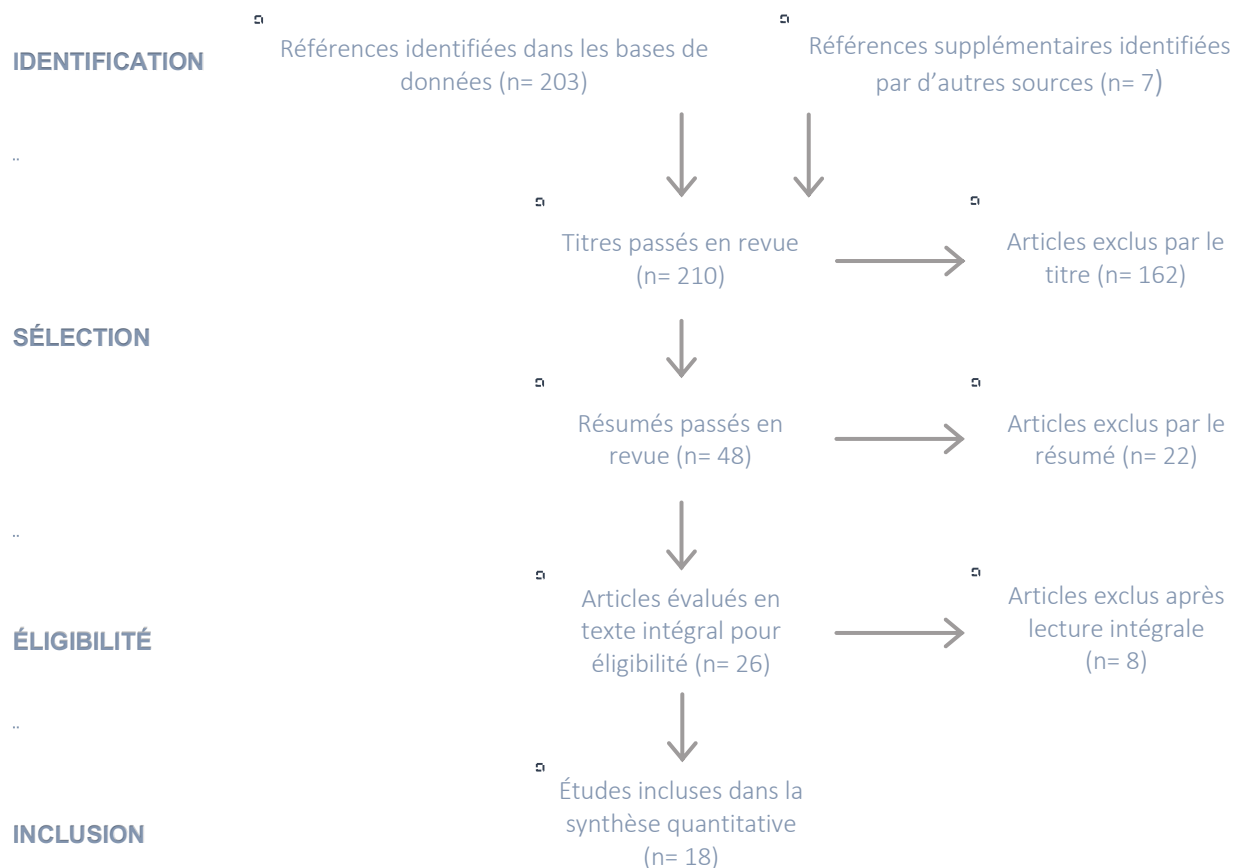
IDENTIFICATION

Références identifiées dans les bases de données (n= 203)

Références supplémentaires identifiées par d'autres sources (n= 7)

Titres passés en revue (n= 210)

Articles exclus par le titre (n= 162)

SÉLECTION

Résumés passés en revue (n= 48)

Articles exclus par le résumé (n= 22)

Articles évalués en texte intégral pour éligibilité (n= 26)

Articles exclus après lecture intégrale (n= 8)

ÉLIGIBILITÉ

Études incluses dans la synthèse quantitative (n= 18)

INCLUSION